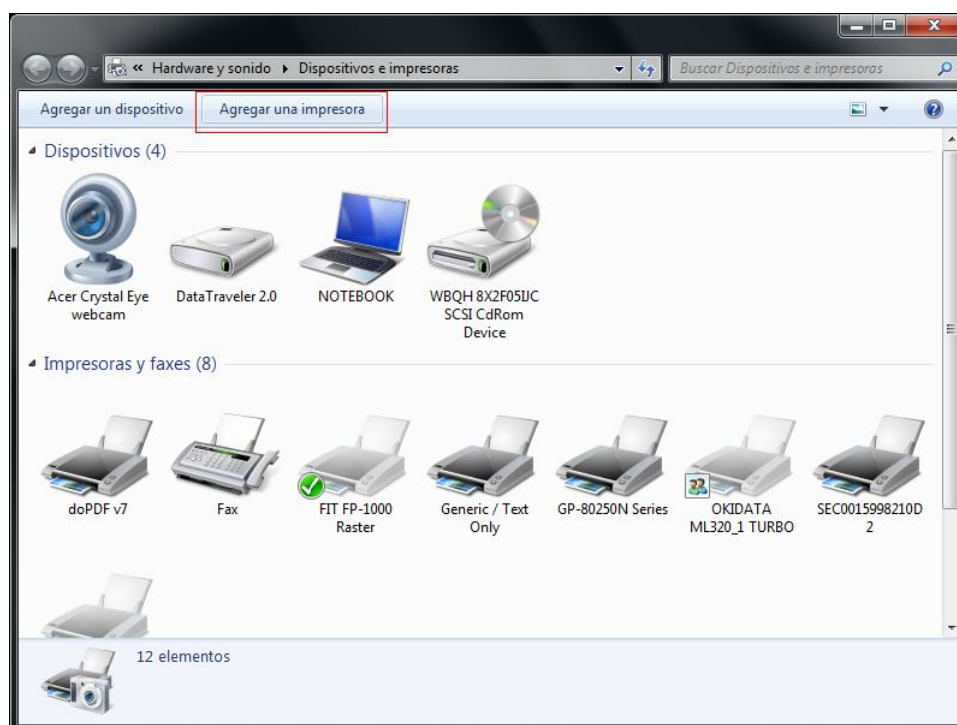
« Hardware y sonido ▸ Dispositivos e impresoras

Buscar Dispositivos e impresoras

Agregar un dispositivo

Agregar una impresora

Dispositivos (4)

Acer Crystal Eye webcam

DataTraveler 2.0

NOTEBOOK

WBQH 8X2F05IJC SCSI CdRom Device

Impresoras y faxes (8)

doPDF v7

Fax

FIT FP-1000 Raster

Generic / Text Only

GP-80250N Series

OKIDATA ML320_1 TURBO

SEC0015998210D2

12 elementos